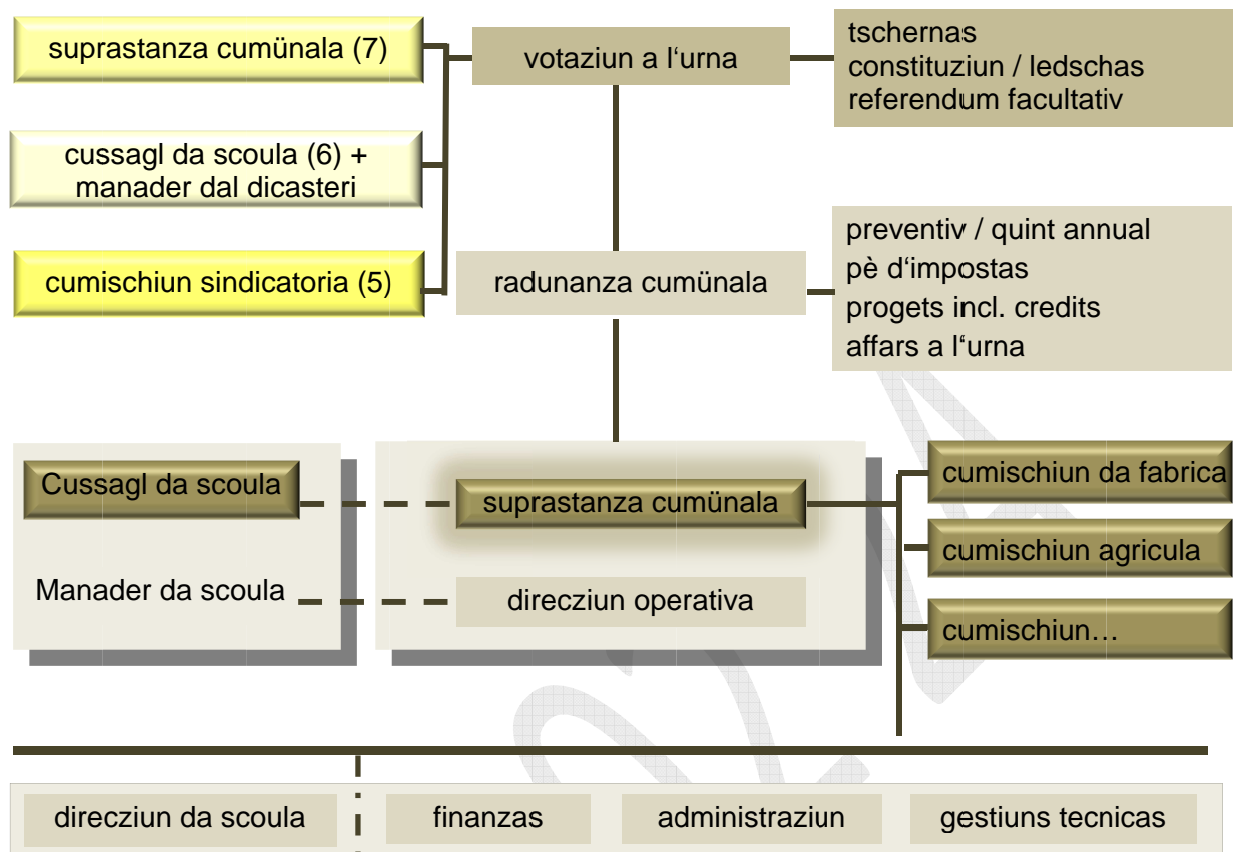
suprastanza cumünala (7)

cussagl da scoula (6) + manader dal dicasteri

cumischiun sindicatoria (5)

votaziun a l'urna

tschernas
constituziun / ledschas
referendum facultativ

radunanza cumünala

preventiv / quint annual
pè d'impostas
progets incl. credits
affars a l'urna

Cussagl da scoula

Manader da scoula

suprastanza cumünala

direcziun operativa

cumischiun da fabrica

cumischiun agricula

cumischiun…

direcziun da scoula

finanzas

administraziun

gestiuns tecnicas